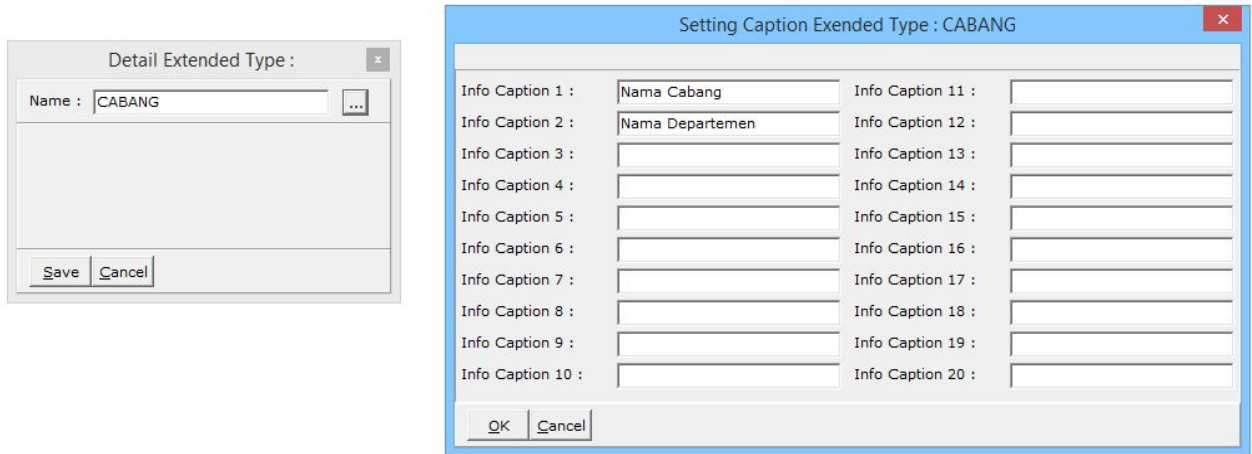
Detail Extended Type :

×

Name : CABANG ...

Save Cancel

Setting Caption Exended Type : CABANG

×

Info Caption 1 : Nama Cabang
Info Caption 2 : Nama Departemen
Info Caption 3 :
Info Caption 4 :
Info Caption 5 :
Info Caption 6 :
Info Caption 7 :
Info Caption 8 :
Info Caption 9 :
Info Caption 10 :

Info Caption 11 :
Info Caption 12 :
Info Caption 13 :
Info Caption 14 :
Info Caption 15 :
Info Caption 16 :
Info Caption 17 :
Info Caption 18 :
Info Caption 19 :
Info Caption 20 :

OK Cancel